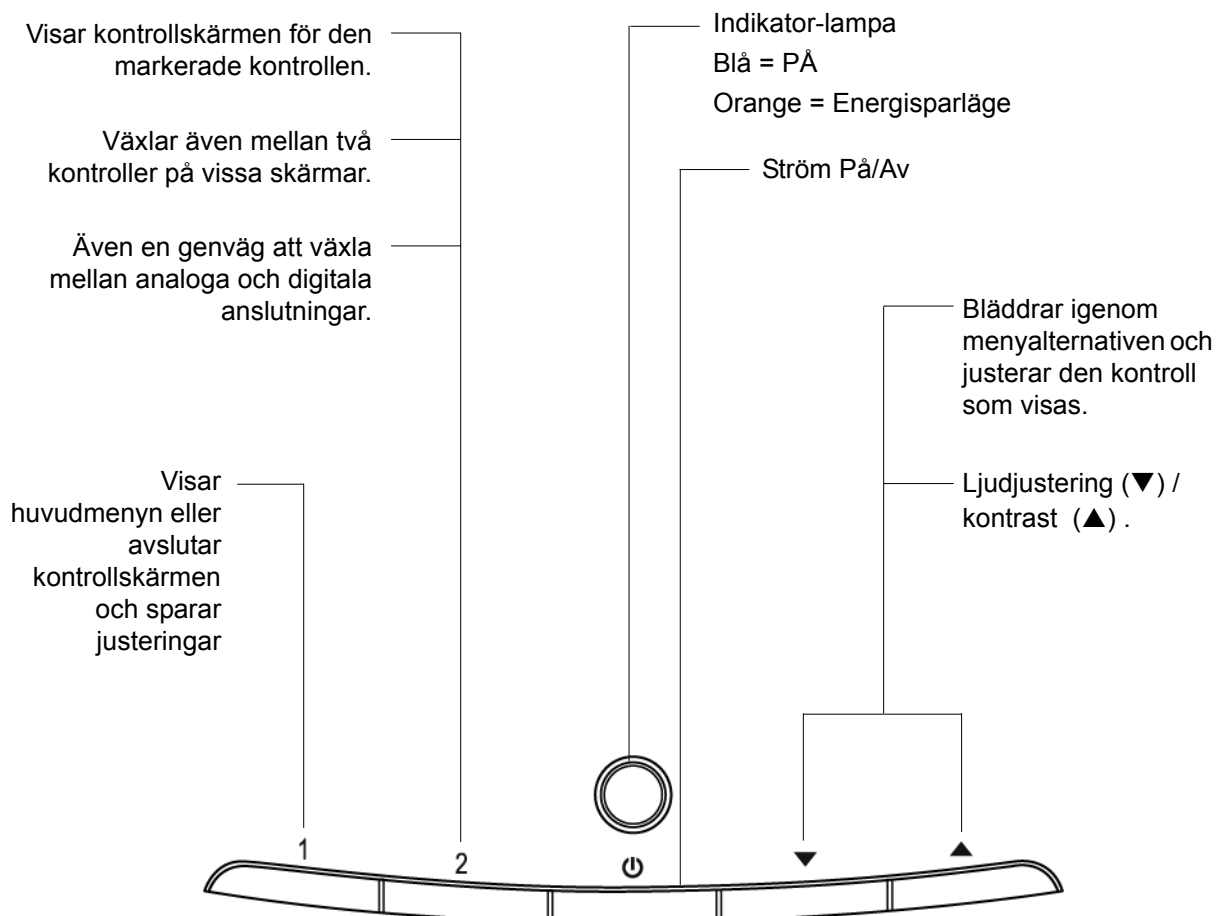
Visar kontrollskärmen för den markerade kontrollen.

Växlar även mellan två kontroller på vissa skärmar.

Även en genväg att växla mellan analoga och digitala anslutningar.

Indikator-lampa
Blå = PÅ
Orange = Energisparläge

Ström På/Av

Bläddrar igenom menyalternativen och justerar den kontroll som visas.

Ljudjustering (▼) / kontrast (▲) .

Visar huvudmenyn eller avslutar kontrollskärmen och sparar justeringar

1
2
⏻
▼
▲